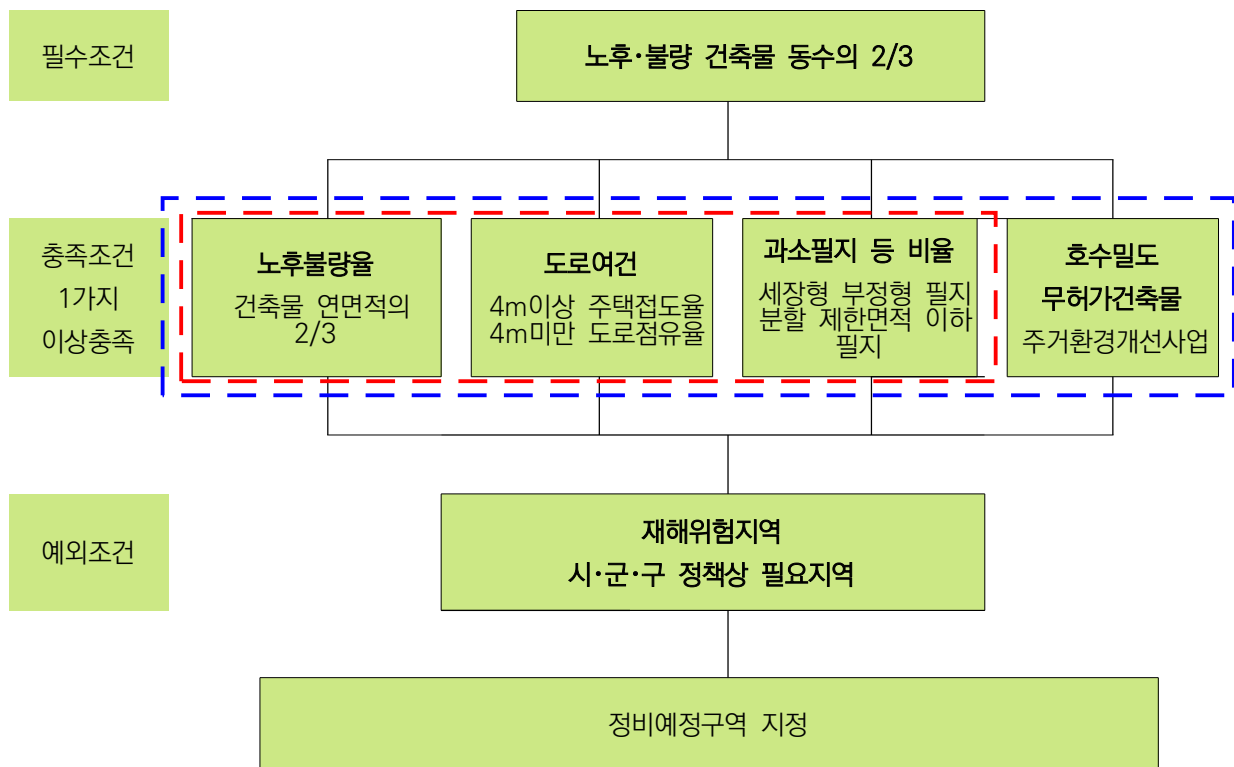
필수조건

노후·불량 건축물 동수의 2/3

충족조건
1가지
이상충족

노후불량율
건축물 연면적의 2/3

도로여건
4m이상 주택접도율
4m미만 도로점유율

과소필지 등 비율
세장형 부정형 필지
분할 제한면적 이하 필지

호수밀도
무허가건축물
주거환경개선사업

예외조건

재해위험지역
시·군·구 정책상 필요지역

정비예정구역 지정